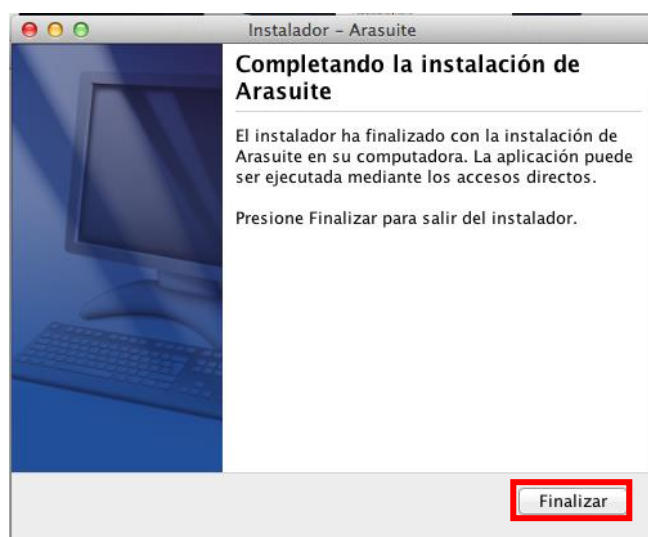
Instalador - Arasuite

Completando la instalación de Arasuite

El instalador ha finalizado con la instalación de Arasuite en su computadora. La aplicación puede ser ejecutada mediante los accesos directos.

Presione Finalizar para salir del instalador.

Finalizar